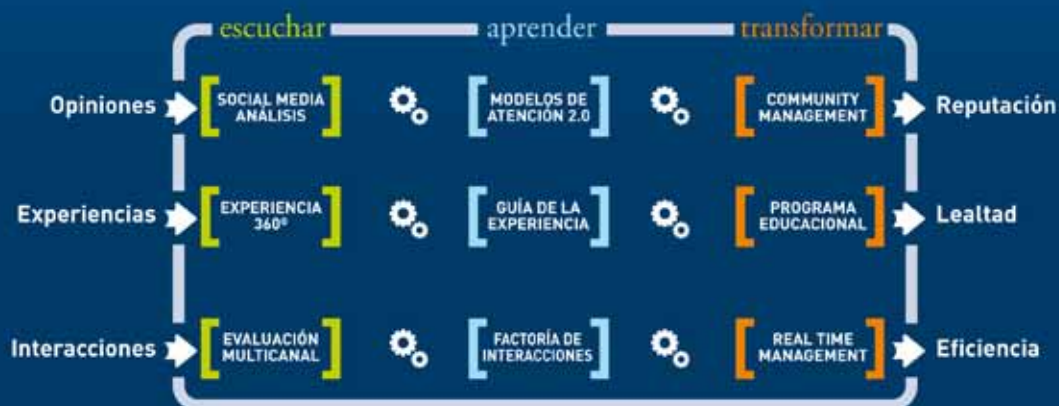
escuchar aprender transformar

Opiniones SOCIAL MEDIA ANÁLISIS MODELOS DE ATENCIÓN 2.0 COMMUNITY MANAGEMENT Reputación

Experiencias EXPERIENCIA 360º GUÍA DE LA EXPERIENCIA PROGRAMA EDUCACIONAL Lealtad

Interacciones EVALUACIÓN MULTICANAL FACTORÍA DE INTERACCIONES REAL TIME MANAGEMENT Eficiencia